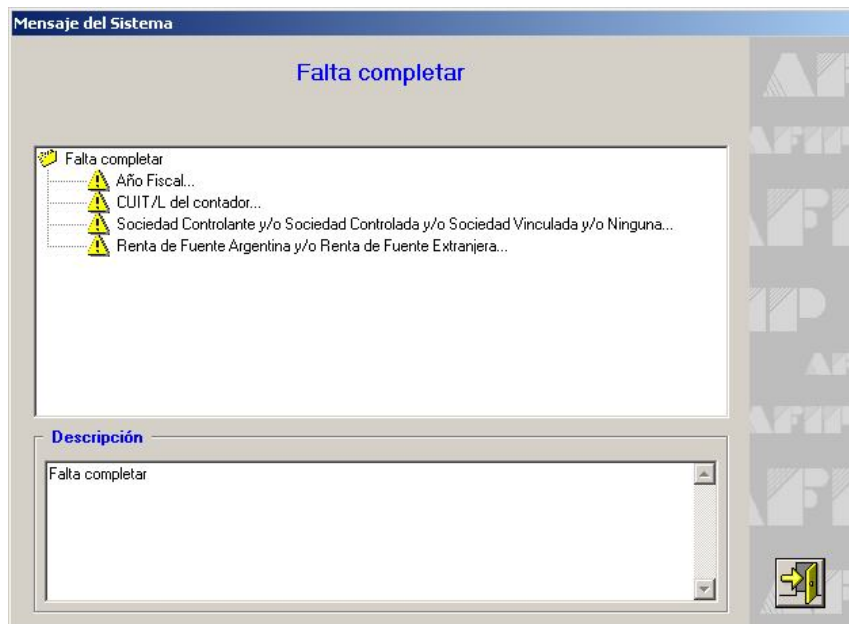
Mensaje del Sistema

Falta completar

Falta completar
Año Fiscal...
CUIT/L del contador...
Sociedad Controlante y/o Sociedad Controlada y/o Sociedad Vinculada y/o Ninguna...
Renta de Fuente Argentina y/o Renta de Fuente Extranjera...

Descripción

Falta completar